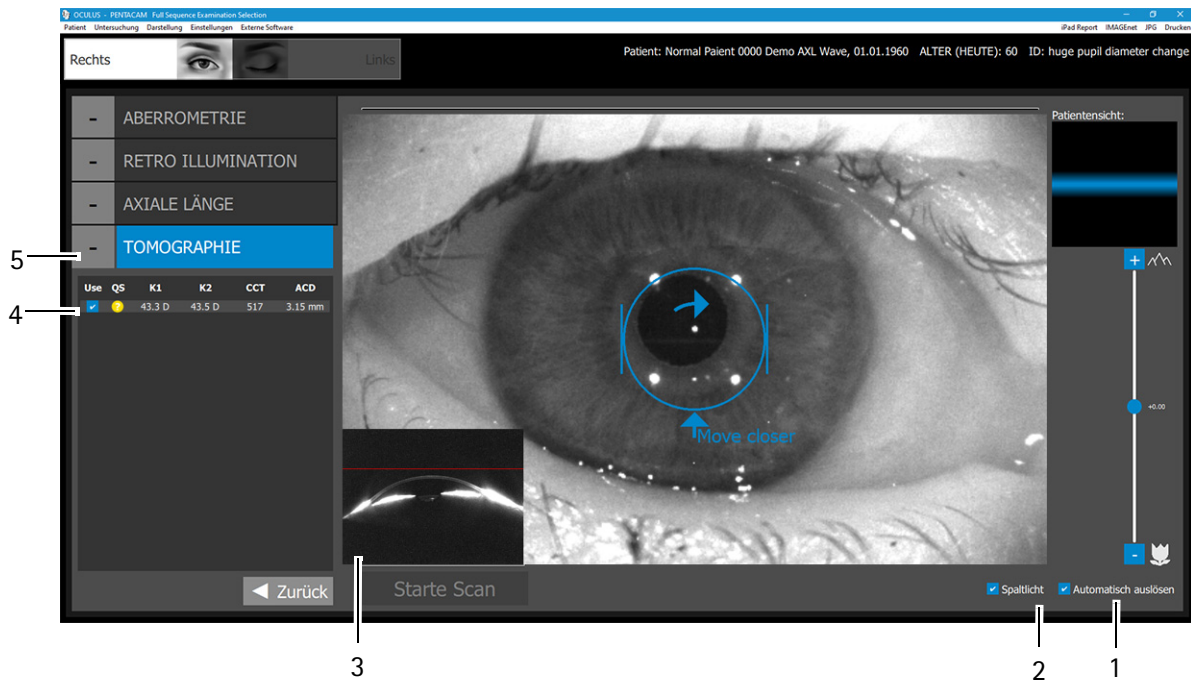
OCULUS - PENTACAM Full Sequence Examination Selection

Patient Untersuchung Darstellung Einstellungen Externe Software

iPad Report IMAGEnet JPG Drucken

Rechts

Links

Patient: Normal Paient 0000 Demo AXL Wave, 01.01.1960 ALTER (HEUTE): 60 ID: huge pupil diameter change

- ABERROMETRIE

- RETRO ILLUMINATION

- AXIALE LÄNGE

- TOMOGRAPHIE

| Use | QS | K1 | K2 | CCT | ACD |
|---|---|---|---|---|---|
| ✔ | ? | 43.3 D | 43.5 D | 517 | 3.15 mm |

Zurück

Starte Scan

Move closer

Patientensicht:

+

+0.00

-

Spaltlicht

Automatisch auslösen

5

4

3

2

1